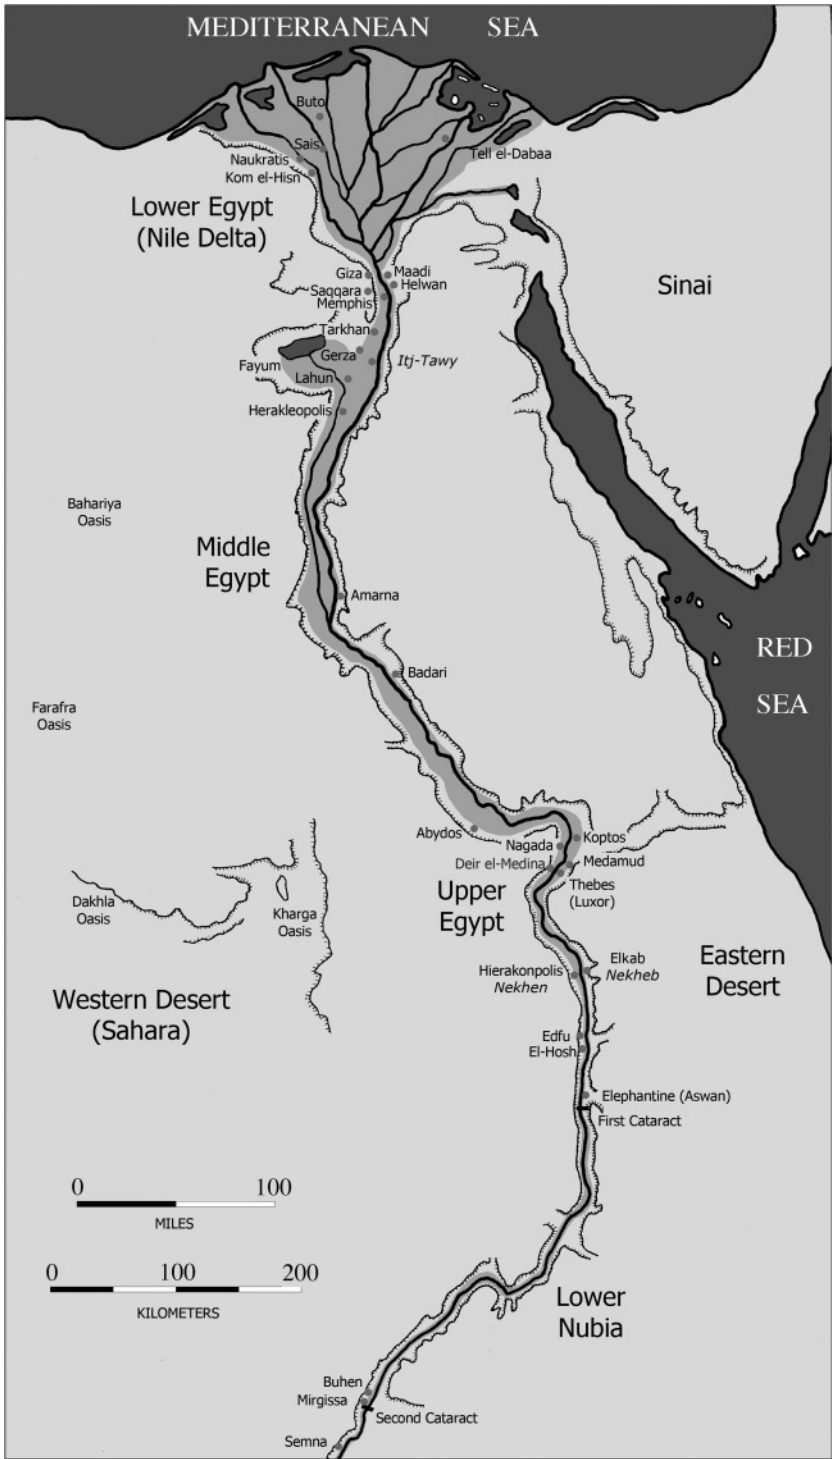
MEDITERRANEAN SEA

Buto
Sais
Naukratis
Kom el-Hisn
Tell el-Dabaa

Lower Egypt
(Nile Delta)

Giza
Maadi
Saqqara
Helwan
Memphis
Sinai
Tarkhan
Gerza
Itj-Tawy
Fayum
Lahun
Herakleopolis

Bahariya
Oasis

Middle
Egypt

Amarna

RED
SEA

Badari

Farafra
Oasis

Abydos
Koptos
Nagada
Deir el-Medina
Medamud
Thebes
(Luxor)

Upper
Egypt

Dakhla
Oasis

Kharga
Oasis

Elkab
Nekheb

Hierakonpolis
Nekhen

Eastern
Desert

Western Desert
(Sahara)

Edfu
El-Hosh

Elephantine (Aswan)
First Cataract

0 100
MILES

0 100 200
KILOMETERS

Lower
Nubia

Buhen
Mirgissa
Second Cataract
Semna